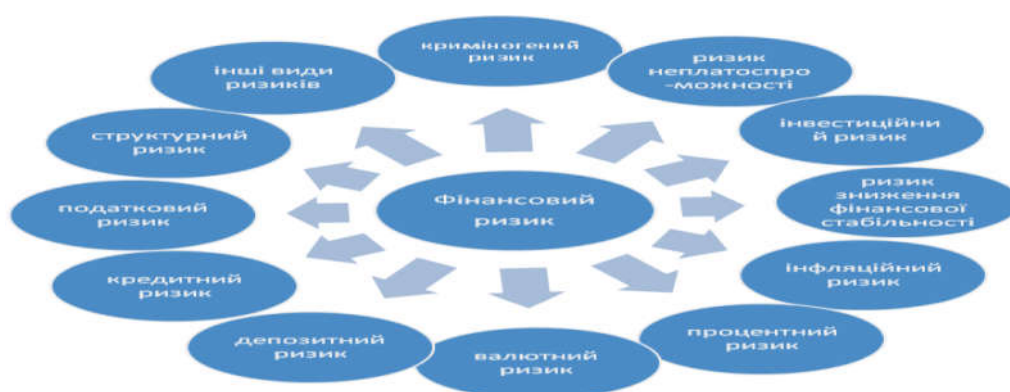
Фінансовий ризик

криміногений ризик

ризик неплатоспро -можності

інвестиційни й ризик

ризик зниження фінансової стабільності

інфляційний ризик

процентний ризик

валютний ризик

депозитний ризик

кредитний ризик

податковий ризик

структурний ризик

інші види ризиків